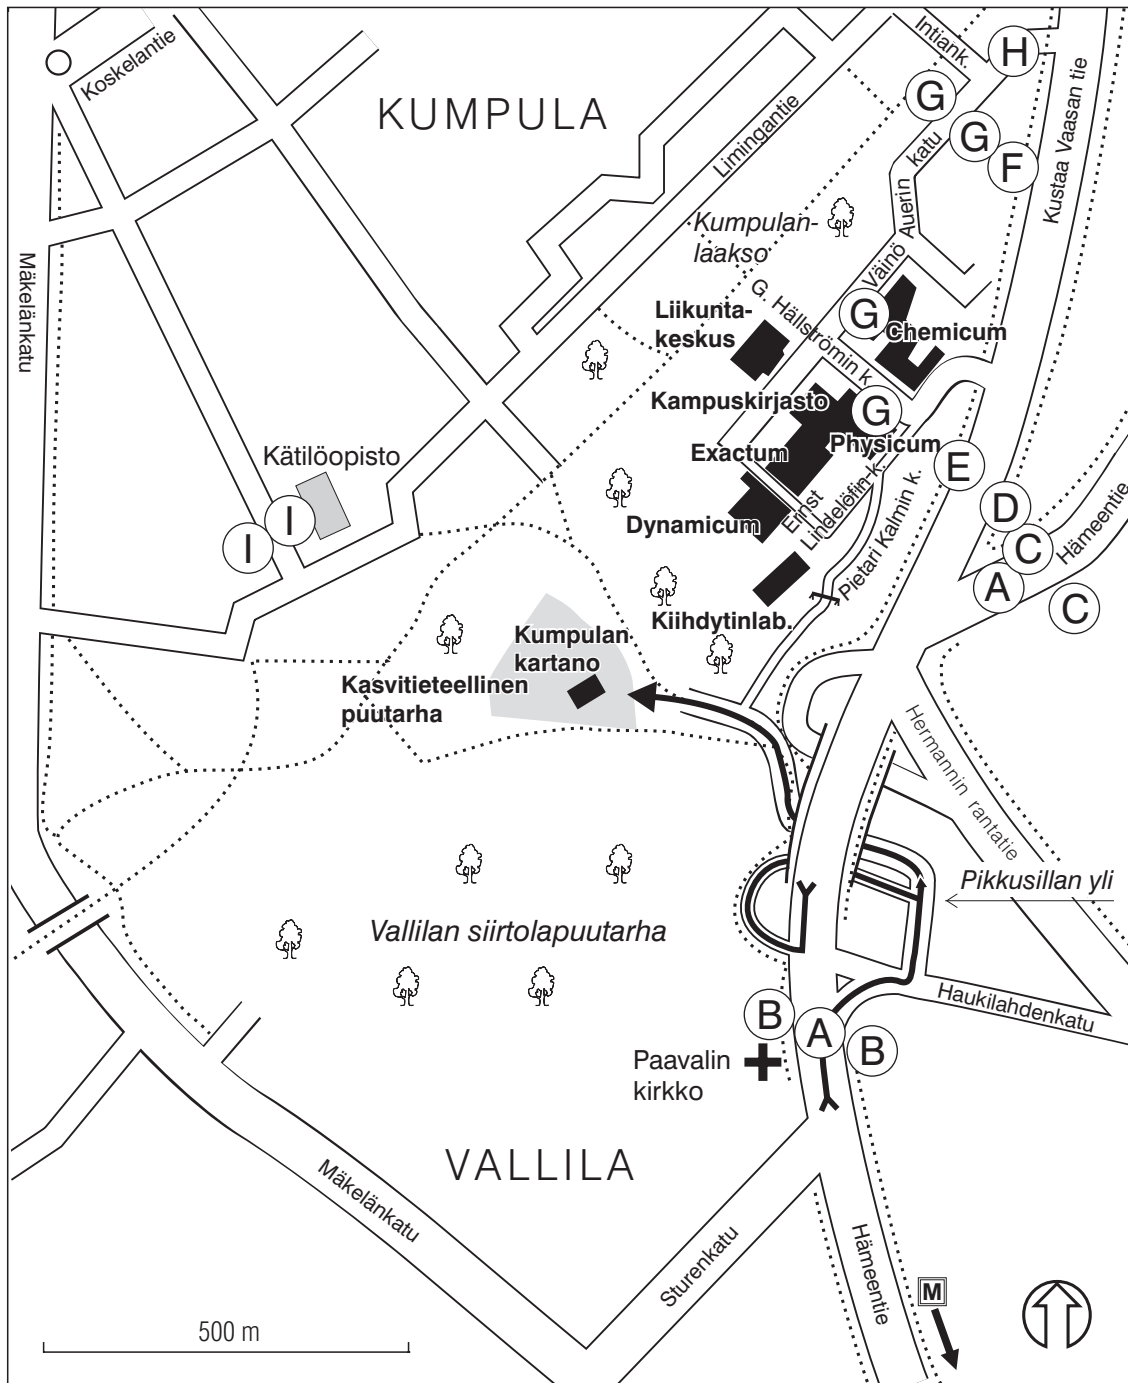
Koskelantie

KUMPULA

Intiank.

H

G

G

F

Kustaa Vaasan tie

Limingantie

Väinö Auerin katu

Kumpulanlaakso

Mäkelänkatu

Liikuntakeskus

G. Hällströmin k.

G

Chemicum

Kampuskirjasto

G

Physicum

Exactum

Kätilöopisto

E

Ernst Lindelöfin k.

Pietari Kalmin k.

D

C

Hämeentie

A

C

I

I

Dynamicum

Kiihdytinlab.

Kumpulan kartano

Kasvitieteellinen puutarha

Hermannin rantatie

Pikkusillan yli

Vallilan siirtolapuutarha

Haukilahdenkatu

B

A

B

Paavalin kirkko

VALLILA

Mäkelänkatu

Sturenkatu

Hämeentie

M

500 m